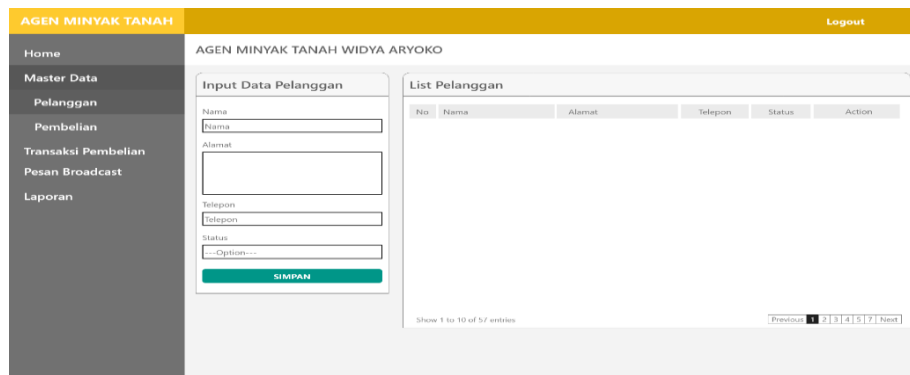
AGEN MINYAK TANAH

Logout

Home

Master Data

Pelanggan

Pembelian

Transaksi Pembelian

Pesan Broadcast

Laporan

AGEN MINYAK TANAH WIDYA ARYOKO

Input Data Pelanggan

Nama

Nama

Alamat

Telepon

Telepon

Status

---Option---

SIMPAN

List Pelanggan

| No | Nama | Alamat | Telepon | Status | Action |
|---|---|---|---|---|---|

Show 1 to 10 of 57 entries

Previous 1 2 3 4 5 7 Next